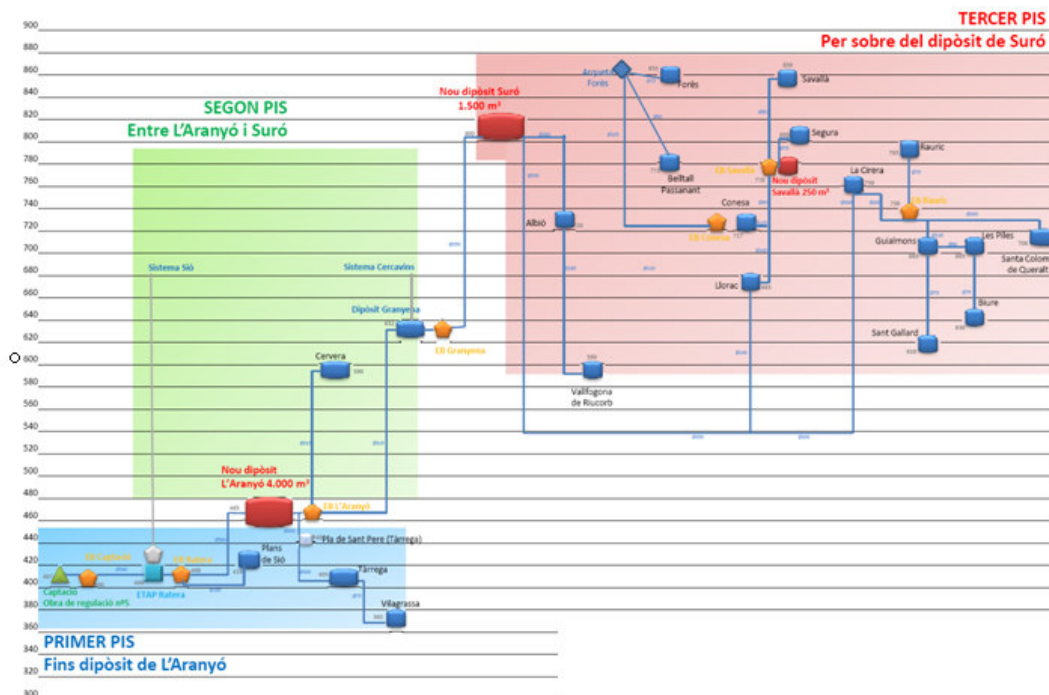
900
880
860
840
820
800
780
760
740
720
700
680
660
640
620
600
580
560
540
520
500
480
460
440
420
400
380
360
340
320
300

TERCER PIS
Per sobre del dipòsit de Suró

SEGON PIS
Entre L'Aranyó i Suró

PRIMER PIS
Fins dipòsit de L'Aranyó

Nou dipòsit Suró
1.500 m³

Nou dipòsit
L'Aranyó 4.000 m³

Nou dipòsit
Savalla 250 m³

Arqueta Forès
Forès
Savalla
Segura
Belltall
Passanant
EB Savalla
Rauric
La Cirera
EB Rauric
Conesa
EB Conesa
Albió
Guialmons
Les Piles
Santa Coloma de Queralt
Llorac
Biure
Sant Gallard
Vallfogona de Riucorb
Sistema Siò
Sistema Cercavins
Dipòsit Granyena
EB Granyena
Cervera
EB L'Aranyó
Pla de Sant Pere (Tàrrega)
Plans de Siò
Tàrrega
Vilagrassa
EB Captació
EB Ratera
ETAP Ratera
Captació
Obra de regulació nºS